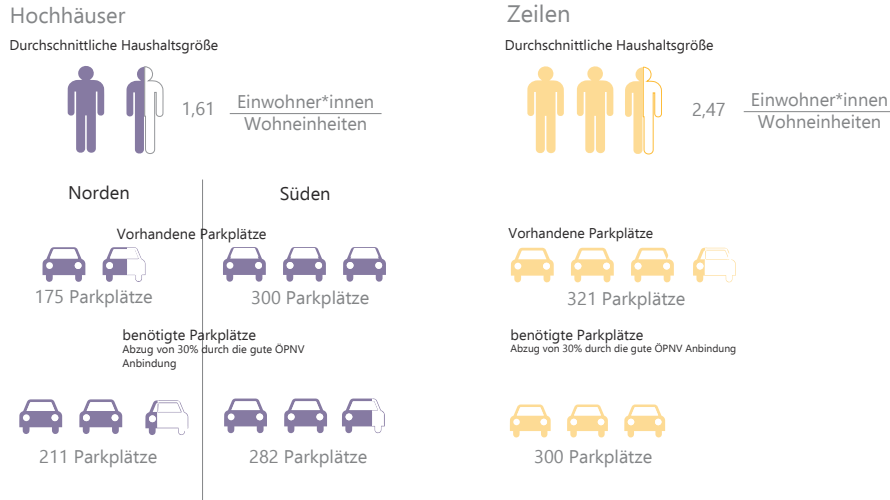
Hochhäuser

Durchschnittliche Haushaltsgröße

1,61 $\frac{\text{Einwohner*innen}}{\text{Wohneinheiten}}$

Norden

Süden

Vorhandene Parkplätze

175 Parkplätze

300 Parkplätze

benötigte Parkplätze
Abzug von 30% durch die gute ÖPNV Anbindung

211 Parkplätze

282 Parkplätze

Zeilen

Durchschnittliche Haushaltsgröße

2,47 $\frac{\text{Einwohner*innen}}{\text{Wohneinheiten}}$

Vorhandene Parkplätze

321 Parkplätze

benötigte Parkplätze
Abzug von 30% durch die gute ÖPNV Anbindung

300 Parkplätze